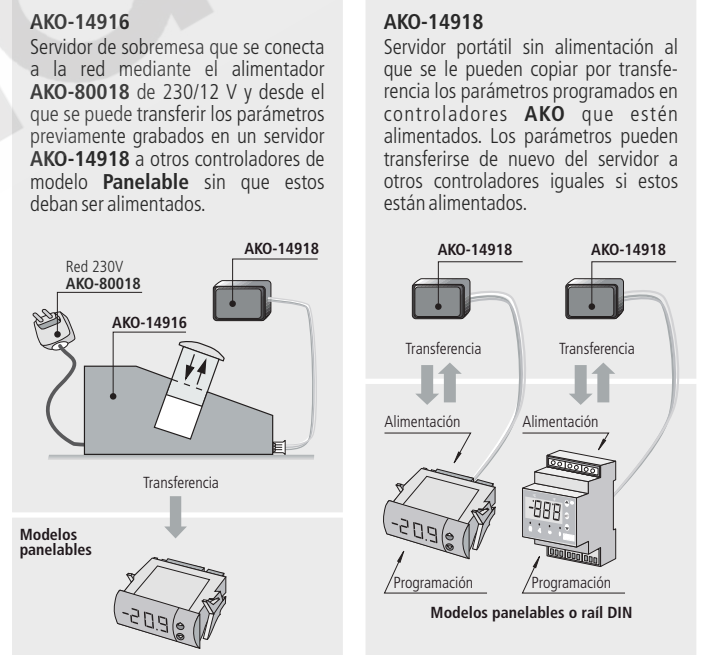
**AKO-14916**

Servidor de sobremesa que se conecta a la red mediante el alimentador **AKO-80018** de 230/12 V y desde el que se puede transferir los parámetros previamente grabados en un servidor **AKO-14918** a otros controladores de modelo **Panelable** sin que estos deban ser alimentados.

Red 230V
AKO-80018

AKO-14918

AKO-14916

Transferencia

Modelos panelables

-20.9

**AKO-14918**

Servidor portátil sin alimentación al que se le pueden copiar por transferencia los parámetros programados en controladores **AKO** que estén alimentados. Los parámetros pueden transferirse de nuevo del servidor a otros controladores iguales si estos están alimentados.

AKO-14918

AKO-14918

Transferencia

Transferencia

Alimentación

Alimentación

-20.9

888

Programación

Programación

Modelos panelables o raíl DIN